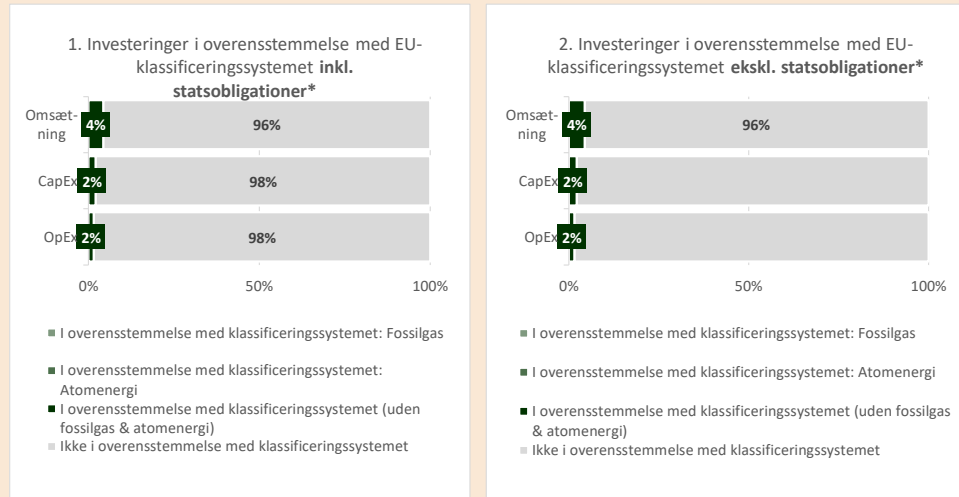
1. Investeringer i overensstemmelse med EU-klassificeringssystemet **inkl. statsobligationer***

| | | |
|---|---|---|
| Omsætning | 4% | 96% |
| CapEx | 2% | 98% |
| OpEx | 2% | 98% |

0% 50% 100%

I overensstemmelse med klassificeringssystemet: Fossilgas

I overensstemmelse med klassificeringssystemet: Atomenergi

I overensstemmelse med klassificeringssystemet (uden fossilgas & atomenergi)

Ikke i overensstemmelse med klassificeringssystemet

2. Investeringer i overensstemmelse med EU-klassificeringssystemet **ekskl. statsobligationer***

| | | |
|---|---|---|
| Omsætning | 4% | 96% |
| CapEx | 2% | |
| OpEx | 2% | |

0% 50% 100%

I overensstemmelse med klassificeringssystemet: Fossilgas

I overensstemmelse med klassificeringssystemet: Atomenergi

I overensstemmelse med klassificeringssystemet (uden fossilgas & atomenergi)

Ikke i overensstemmelse med klassificeringssystemet